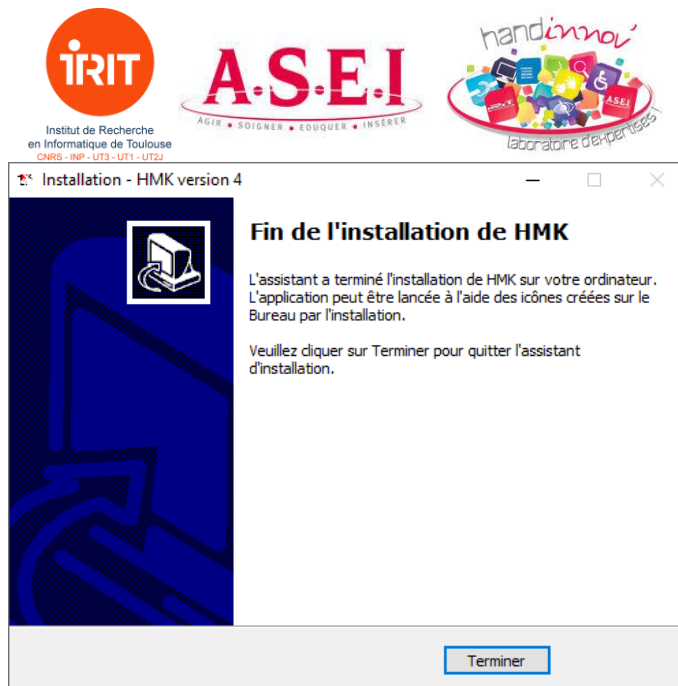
IRIT
Institut de Recherche en Informatique de Toulouse
CNRS - INP - UT3 - UT1 - UT2J

A.S.E.I
AGIR • SOIGNER • EDUQUER • INSÉRER

handinnov'
laboratoire d'expertises !

Installation - HMK version 4

Fin de l'installation de HMK

L'assistant a terminé l'installation de HMK sur votre ordinateur. L'application peut être lancée à l'aide des icônes créées sur le Bureau par l'installation.

Veuillez cliquer sur Terminer pour quitter l'assistant d'installation.

Terminer